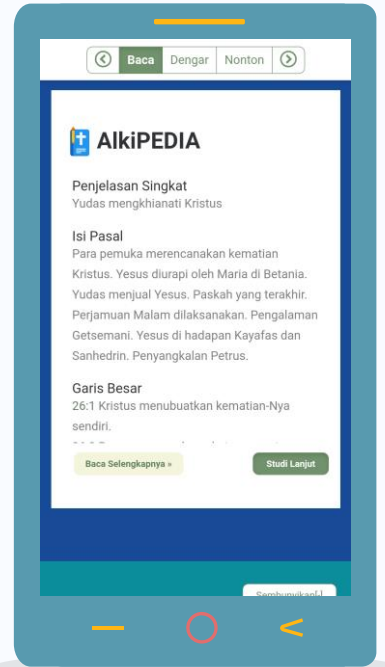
Baca Dengar Nonton

AlkiPEDIA

Penjelasan Singkat
Yudas mengkhianati Kristus

Isi Pasal
Para pemuka merencanakan kematian Kristus. Yesus diurapi oleh Maria di Betania. Yudas menjual Yesus. Paskah yang terakhir. Perjamuan Malam dilaksanakan. Pengalaman Getsemani. Yesus di hadapan Kayafas dan Sanhedrin. Penyangkalan Petrus.

Garis Besar
26:1 Kristus menubuatkan kematian-Nya sendiri.
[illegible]

Baca Selengkapnya »
Studi Lanjut

Sembunyikan[-]